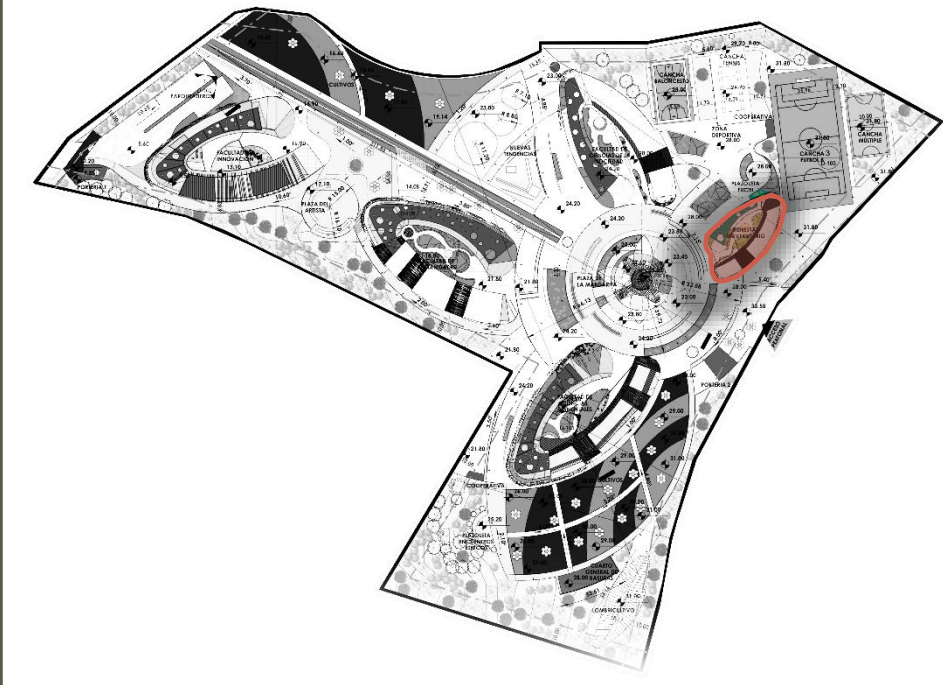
CULTIVOS
16.40
19.14
PARQUEADERO
FACULTAD DE INNOVACIÓN
13.10
PORTERIA 1
17.10
PLAZA DEL ARTISTA
14.05
NUEVAS INGENIERIAS
23.00
FACULTAD DE CIENCIAS DE LA SALUD
CANCHA BALONCESTO
CANCHA TENNIS
COOPERATIVA
ZONA DEPORTIVA
28.00
CANCHA 3 FUTBOL 5
CANCHA MULTIPLE
PLAZOLETA
BIENESTAR UNIVERSITARIO
31.80
24.20
23.40
PLAZA DE LA MANDARINA
23.00
24.20
21.80
21.50
24.30
28.00
35.50
PORTERIA 2
ACCESO PEATONAL
24.20
29.00
31.00
29.00
COOPERATIVA
21.80
15.20
PLAZOLETA ENCUENTROS
CUARTO GENERAL DE BASURAS
28.00
LOMBRICULTIVO
31.00